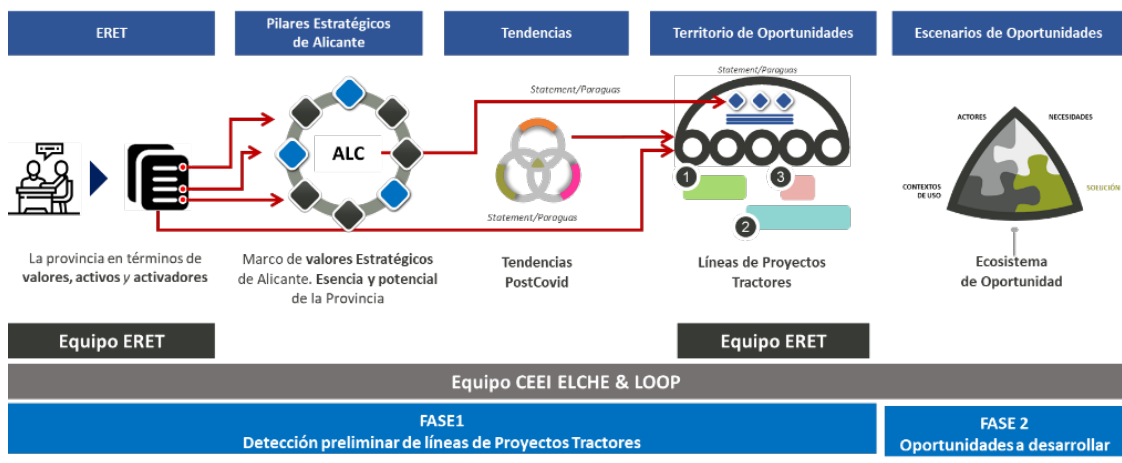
ERET

Pilares Estratégicos de Alicante

Tendencias

Territorio de Oportunidades

Escenarios de Oportunidades

Statement/Paraguas

Statement/Paraguas

ALC

Statement/Paraguas

1

3

2

ACTORES

NECESIDADES

CONTEXTOS DE USO

SOLUCIÓN

La provincia en términos de valores, activos y activadores

Marco de valores Estratégicos de Alicante. Esencia y potencial de la Provincia

Tendencias PostCovid

Líneas de Proyectos Tractores

Ecosistema de Oportunidad

Equipo ERET

Equipo ERET

Equipo CEEI ELCHE & LOOP

FASE1
Detección preliminar de líneas de Proyectos Tractores

FASE 2
Oportunidades a desarrollar